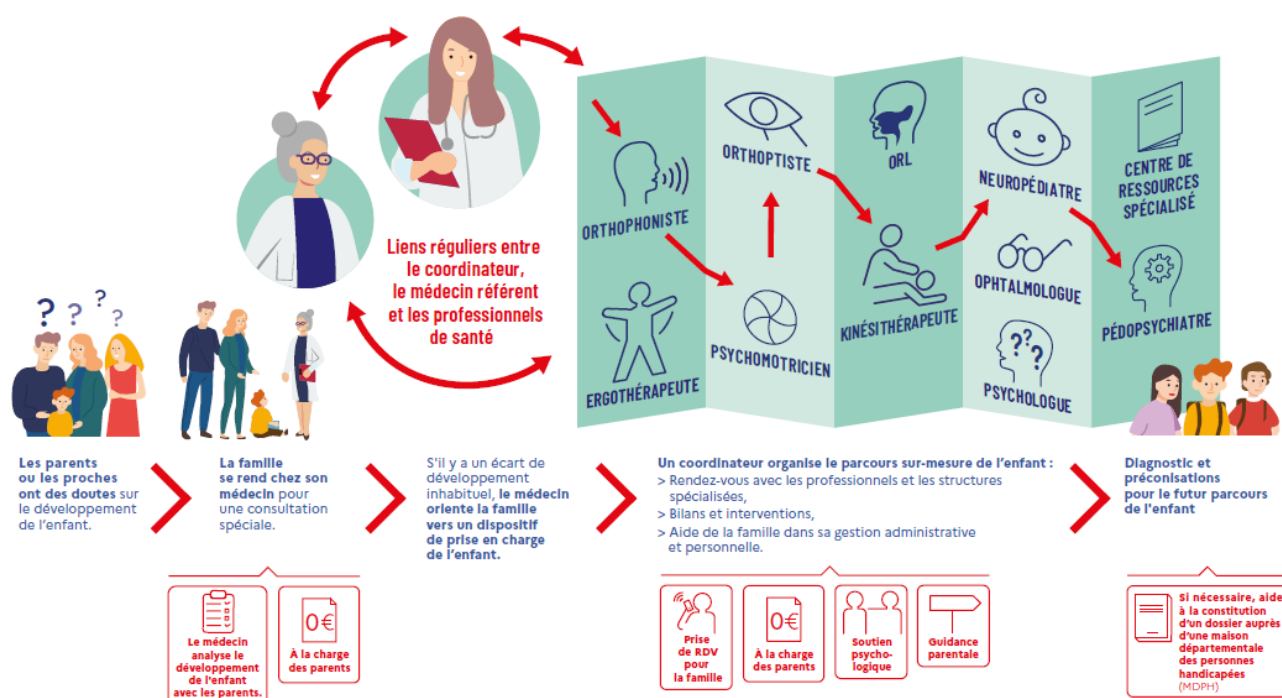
Liens réguliers entre le coordinateur, le médecin référent et les professionnels de santé

ORTHOPHONISTE

ORTHOPTISTE

ORL

NEUROPÉDIATRE

CENTRE DE RESSOURCES SPÉCIALISÉ

ERGOTHÉRAPEUTE

PSYCHOMOTRICIEN

KINÉSITHÉRAPEUTE

OPHTALMOLOGUE

PSYCHOLOGUE

PÉDOPSYCHIATRE

Les parents ou les proches ont des doutes sur le développement de l'enfant.

La famille se rend chez son médecin pour une consultation spéciale.

S'il y a un écart de développement inhabituel, le médecin oriente la famille vers un dispositif de prise en charge de l'enfant.

Un coordinateur organise le parcours sur-mesure de l'enfant :
> Rendez-vous avec les professionnels et les structures spécialisées,
> Bilans et interventions,
> Aide de la famille dans sa gestion administrative et personnelle.

Diagnostic et préconisations pour le futur parcours de l'enfant

Le médecin analyse le développement de l'enfant avec les parents.

0€

À la charge des parents

Prise de RDV pour la famille

0€

À la charge des parents

Soutien psychologique

Guidance parentale

Si nécessaire, aide à la constitution d'un dossier auprès d'une maison départementale des personnes handicapées (MDPH)